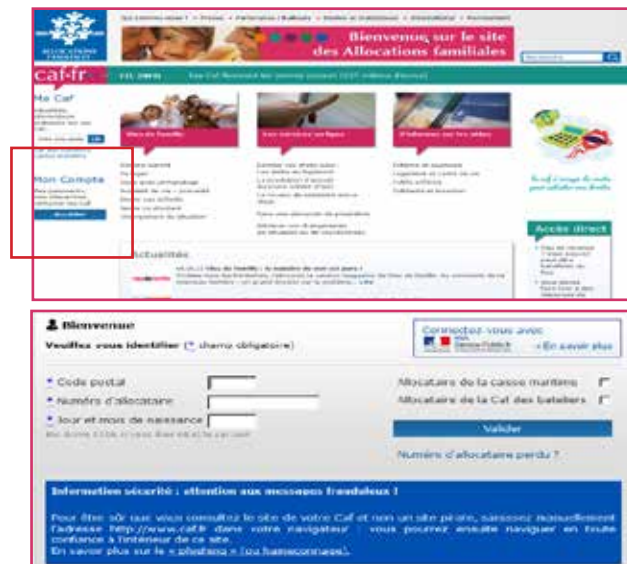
ALLOCATIONS FAMILIALES

Bienvenue sur le site des Allocations familiales

caf·fr

Ma Caf

Mon Compte

Accéder

Actualités

Accès direct

Bienvenue

Veuillez vous identifier ( champ obligatoire)

Connectez-vous avec Service-Public.fr

En savoir plus

* Code postal

* Numéro d'allocataire

* Jour et mois de naissance

Allocataire de la caisse maritime

Allocataire de la Caf des bateliers

Valider

Numéro d'allocataire perdu ?

Information sécurité : attention aux messages frauduleux !

Pour être sûr que vous consultez le site de votre Caf et non un site pirate, saisissez manuellement l'adresse http://www.caf.fr dans votre navigateur : vous pourrez ensuite naviguer en toute confiance à l'intérieur de ce site.
En savoir plus sur le « phishing » (ou hameçonnage).